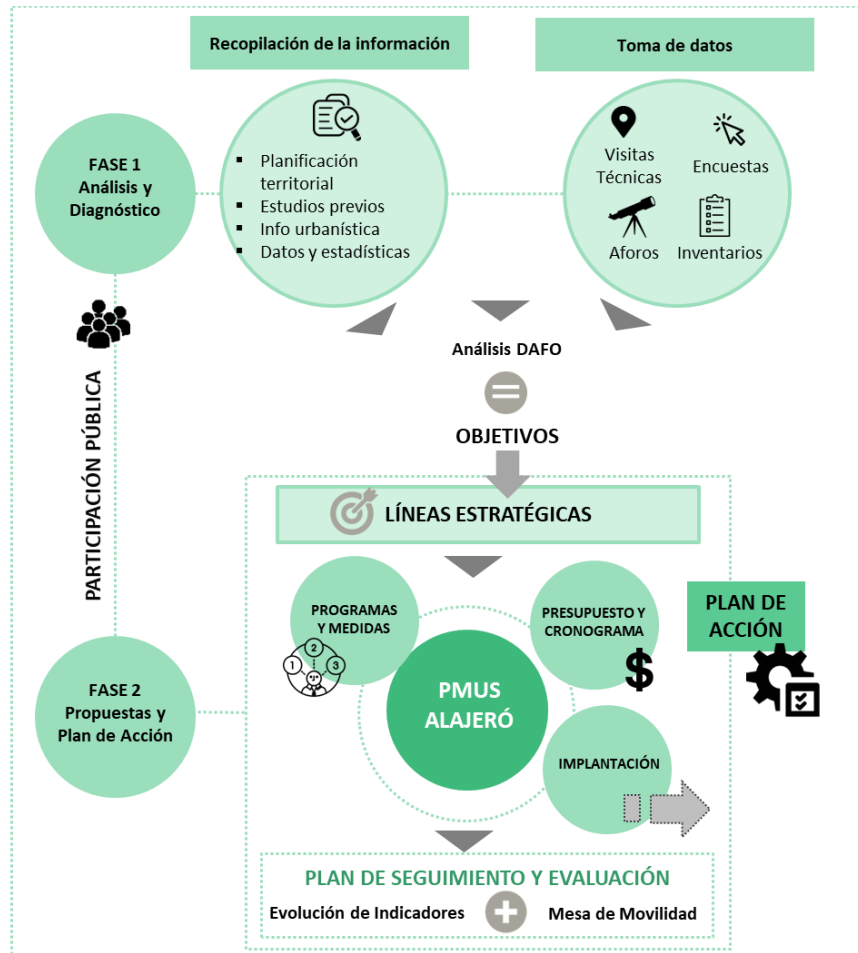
Recopilación de la información

Toma de datos

FASE 1
Análisis y Diagnóstico

- Planificación territorial
- Estudios previos
- Info urbanística
- Datos y estadísticas

Visitas Técnicas

Encuestas

Aforos

Inventarios

PARTICIPACIÓN PÚBLICA

Análisis DAFO

OBJETIVOS

LÍNEAS ESTRATÉGICAS

PROGRAMAS Y MEDIDAS

1 2 3

PRESUPUESTO Y CRONOGRAMA

$

PLAN DE ACCIÓN

FASE 2
Propuestas y Plan de Acción

PMUS ALAJERÓ

IMPLANTACIÓN

PLAN DE SEGUIMIENTO Y EVALUACIÓN

Evolución de Indicadores

Mesa de Movilidad